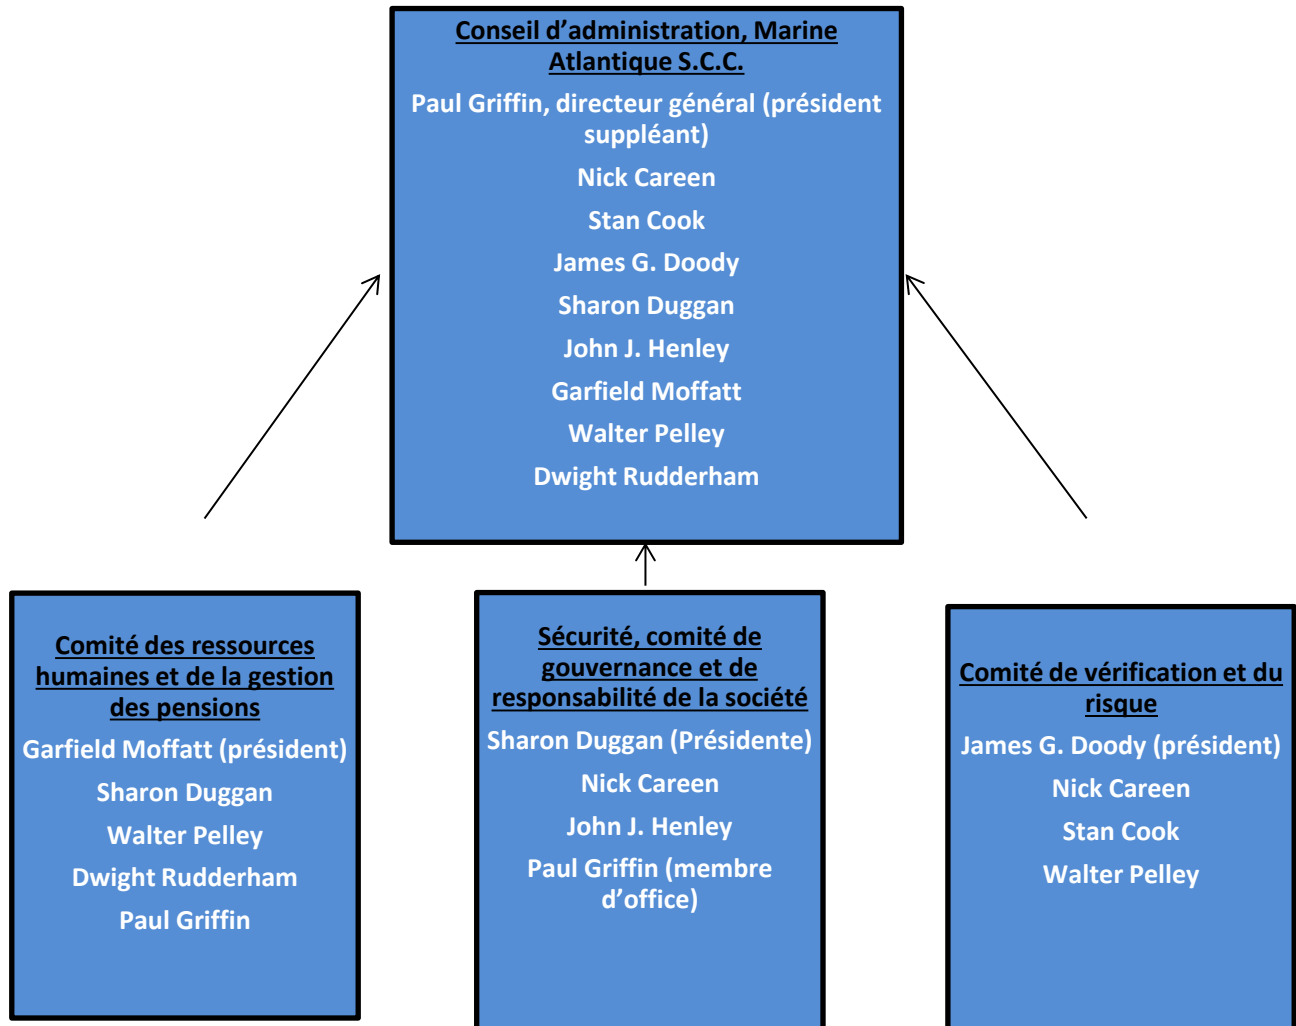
Conseil d'administration, Marine Atlantique S.C.C.

Paul Griffin, directeur général (président suppléant)

Nick Careen

Stan Cook

James G. Doody

Sharon Duggan

John J. Henley

Garfield Moffatt

Walter Pelley

Dwight Rudderham

Comité des ressources humaines et de la gestion des pensions

Garfield Moffatt (président)

Sharon Duggan

Walter Pelley

Dwight Rudderham

Paul Griffin

Sécurité, comité de gouvernance et de responsabilité de la société

Sharon Duggan (Présidente)

Nick Careen

John J. Henley

Paul Griffin (membre d'office)

Comité de vérification et du risque

James G. Doody (président)

Nick Careen

Stan Cook

Walter Pelley